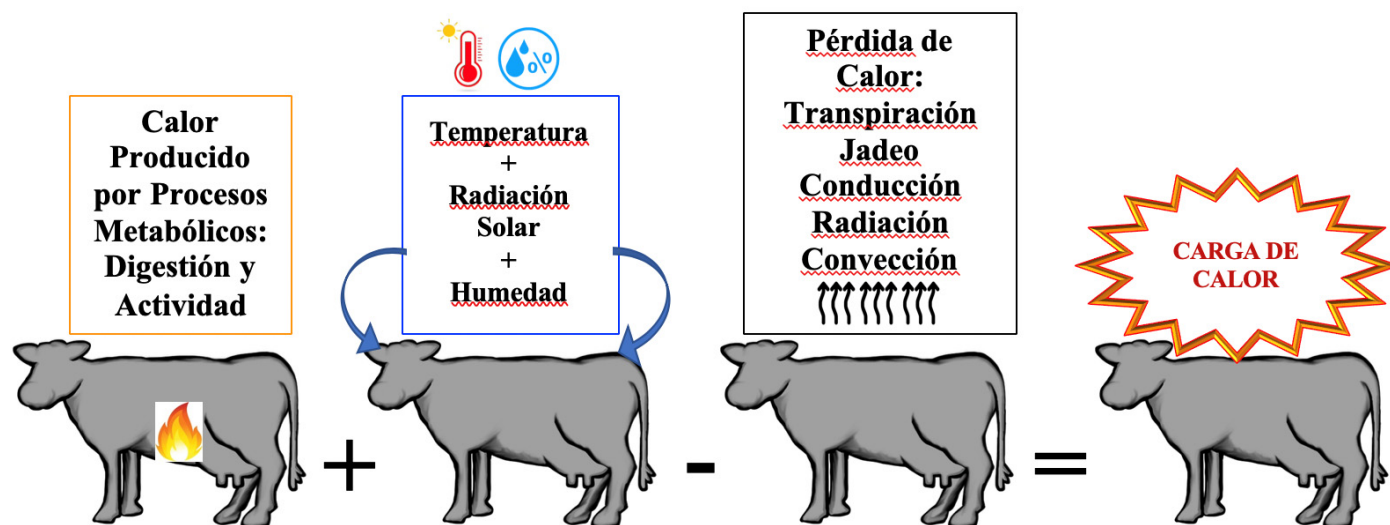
Calor Producido por Procesos Metabólicos: Digestión y Actividad

Temperatura
+
Radiación Solar
+
Humedad

Pérdida de Calor:
Transpiración
Jadeo
Conducción
Radiación
Convección

+

-

=

CARGA DE CALOR